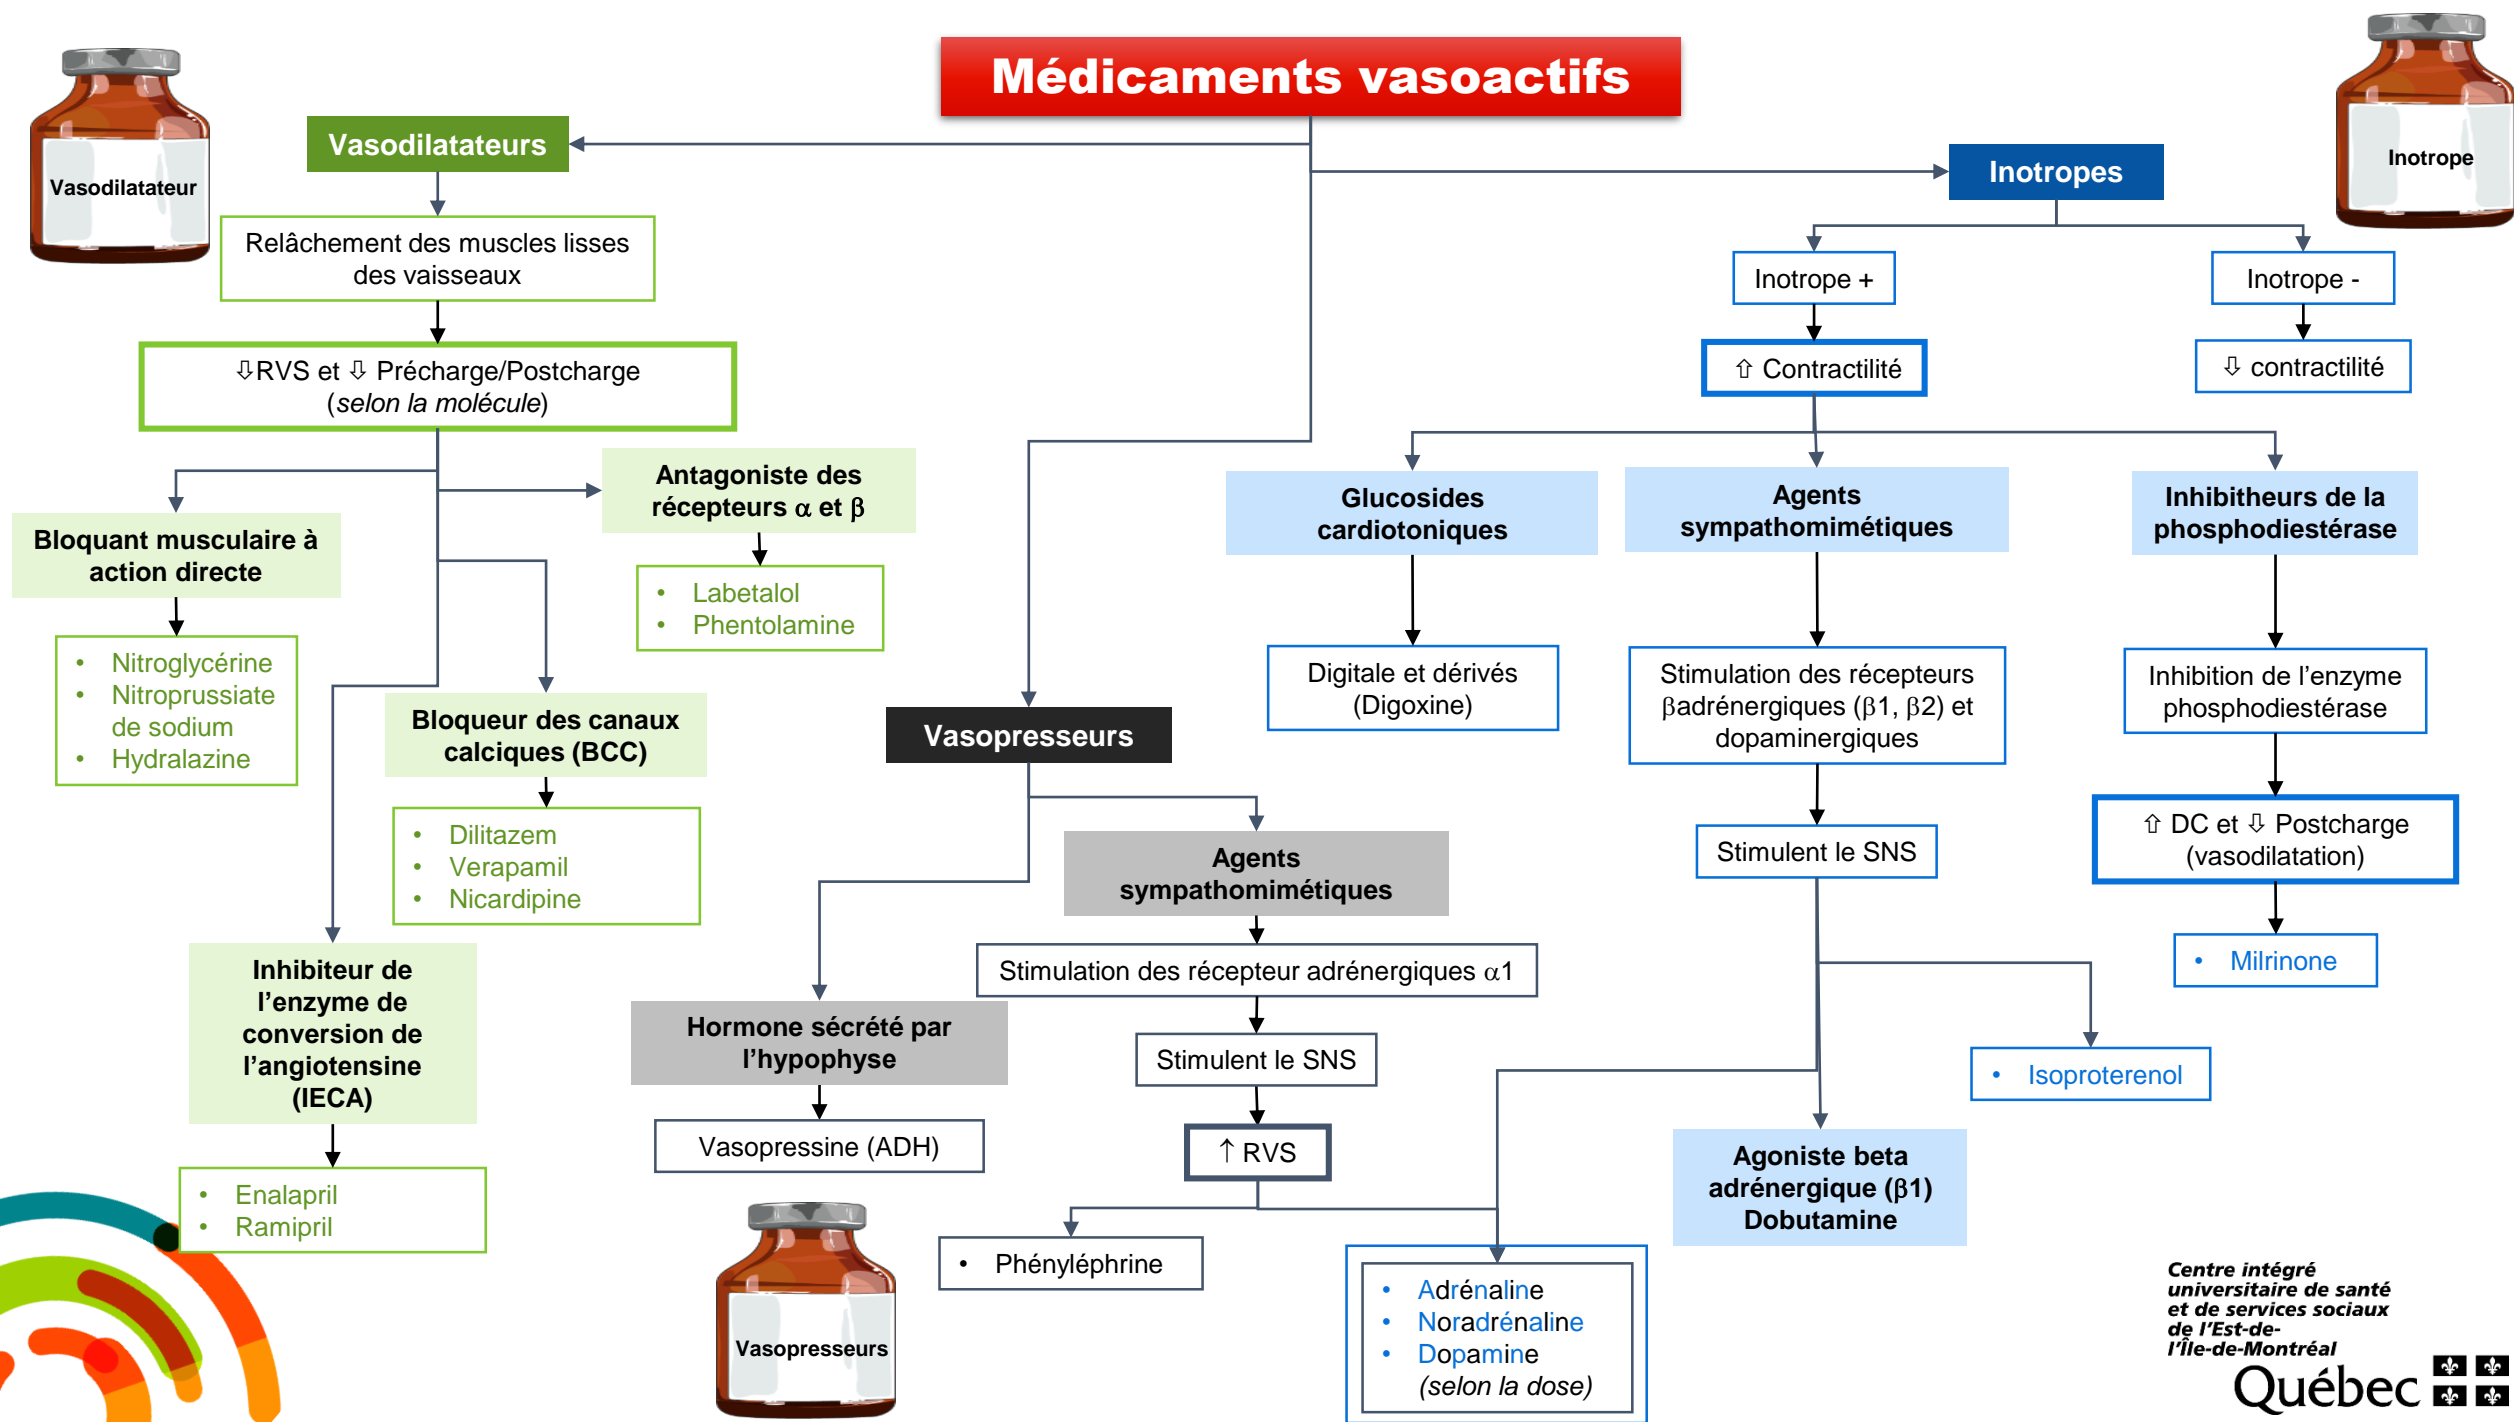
Médicaments vasoactifs

Vasodilatateur

Vasodilatateurs

Relâchement des muscles lisses des vaisseaux

⇩RVS et ⇩ Précharge/Postcharge (selon la molécule)

Bloquant musculaire à action directe

- Nitroglycérine
- Nitroprussiate de sodium
- Hydralazine

Antagoniste des récepteurs $\alpha$ et $\beta$

- Labetalol
- Phentolamine

Bloqueur des canaux calciques (BCC)

- Dilitazem
- Verapamil
- Nicardipine

Inhibiteur de l'enzyme de conversion de l'angiotensine (IECA)

- Enalapril
- Ramipril

Vasopresseurs

Agents sympathomimétiques

Stimulation des récepteur adrénergiques $\alpha1$

Stimulent le SNS

↑ RVS

- Phényléphrine

- Adrénaline
- Noradrénaline
- Dopamine
(selon la dose)

Hormone sécrété par l'hypophyse

Vasopressine (ADH)

Vasopresseurs

Inotrope

Inotropes

Inotrope +

⇧ Contractilité

Inotrope -

⇩ contractilité

Glucosides cardiotoniques

Digitale et dérivés (Digoxine)

Agents sympathomimétiques

Stimulation des récepteurs $\beta$adrénergiques ($\beta1$, $\beta2$) et dopaminergiques

Stimulent le SNS

- Isoproterenol

Agoniste beta adrénergique ($\beta1$) Dobutamine

Inhibitheurs de la phosphodiestérase

Inhibition de l'enzyme phosphodiestérase

⇧ DC et ⇩ Postcharge (vasodilatation)

- Milrinone

Centre intégré universitaire de santé et de services sociaux de l'Est-de-l'Île-de-Montréal
Québec